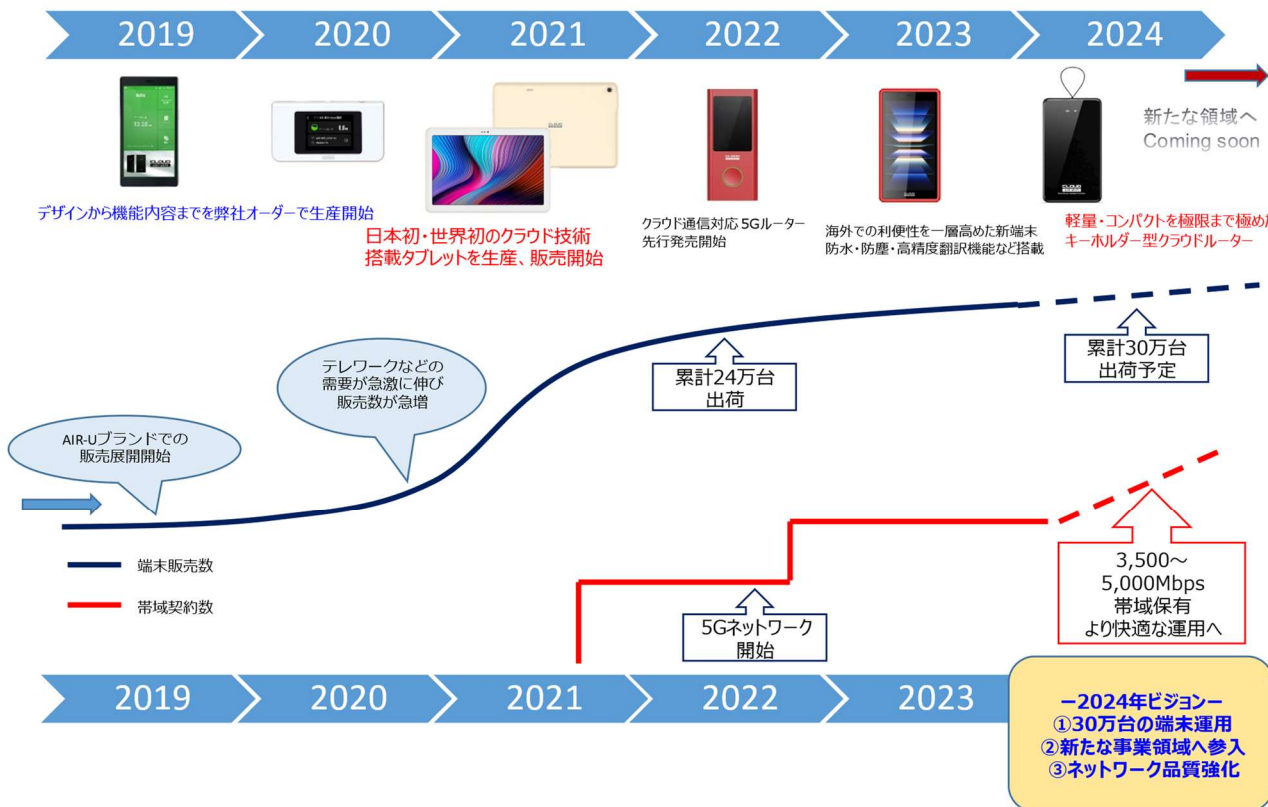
2019 2020 2021 2022 2023 2024

デザインから機能内容までを弊社オーダーで生産開始

日本初・世界初のクラウド技術搭載タブレットを生産、販売開始

クラウド通信対応 5Gルーター先行発売開始

海外での利便性を一層高めた新端末
防水・防塵・高精度翻訳機能など搭載

軽量・コンパクトを極限まで極め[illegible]
キーホルダー型クラウドルーター

新たな領域へ
Coming soon

テレワークなどの需要が急激に伸び販売数が急増

累計24万台出荷

累計30万台出荷予定

AIR-Uブランドでの販売展開開始

端末販売数

帯域契約数

5Gネットワーク開始

3,500～5,000Mbps
帯域保有
より快適な運用へ

2019 2020 2021 2022 2023

ー2024年ビジョンー
①30万台の端末運用
②新たな事業領域へ参入
③ネットワーク品質強化